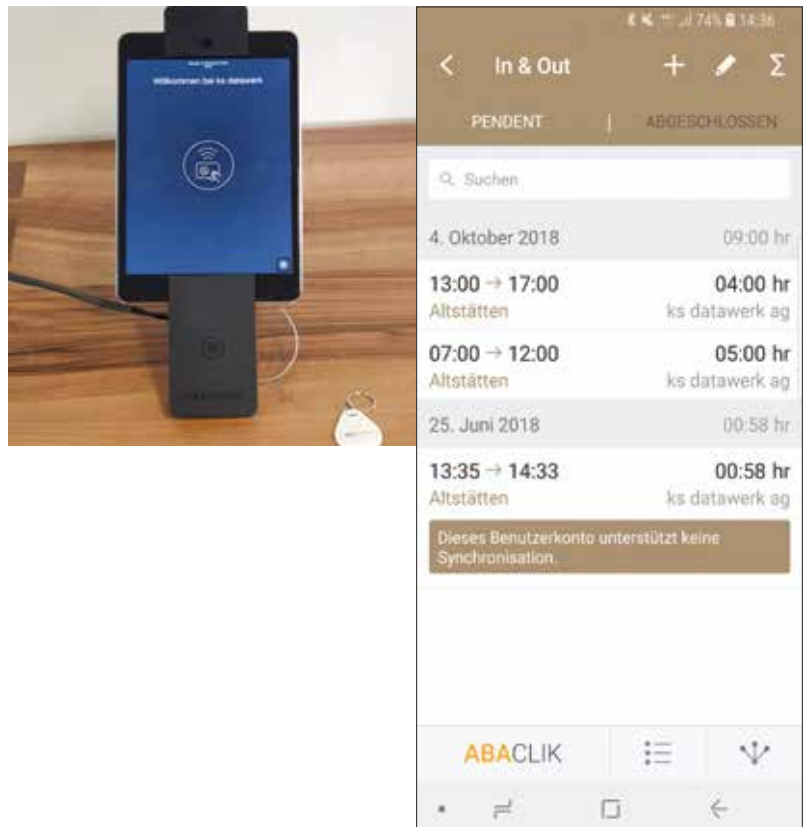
Willkommen bei ks datawerk

74% 14:36

In & Out

+

Σ

PENDENT

ABGESCHLOSSEN

Suchen

4. Oktober 2018 09:00 hr

13:00 → 17:00 04:00 hr
Altstätten ks datawerk ag

07:00 → 12:00 05:00 hr
Altstätten ks datawerk ag

25. Juni 2018 00:58 hr

13:35 → 14:33 00:58 hr
Altstätten ks datawerk ag

Dieses Benutzerkonto unterstützt keine Synchronisation.

ABACLIK